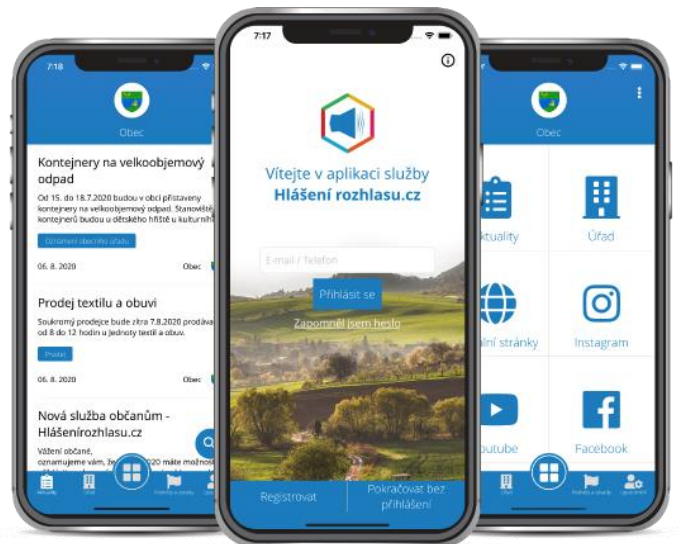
7:18

Obec

Kontejnery na velkoobjemový odpad

Od 15. do 18.7.2020 budou v obci přistaveny kontejnery na velkoobjemový odpad. Stanoviště kontejnerů budou u dětského hřiště u kulturníh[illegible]

Oznámení obecního úřadu

06. 8. 2020

Obec

Prodej textilu a obuvi

Soukromý prodejce bude zítra 7.8.2020 prodáva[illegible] od 8 do 12 hodin u Jednoty textil a obuv.

Prodej

06. 8. 2020

Obec

Nová služba občanům - Hlášenírozhlasu.cz

Vážení občané, oznamujeme vám, že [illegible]2020 máte možnos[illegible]

Aktuality

Úřad

7:17

Vítejte v aplikaci služby Hlášení rozhlasu.cz

E-mail / Telefon

Přihlásit se

Zapomněl jsem heslo

Registrovat

Pokračovat bez přihlášení

Obec

ktuality

Úřad

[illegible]ální stránky

Instagram

outube

Facebook